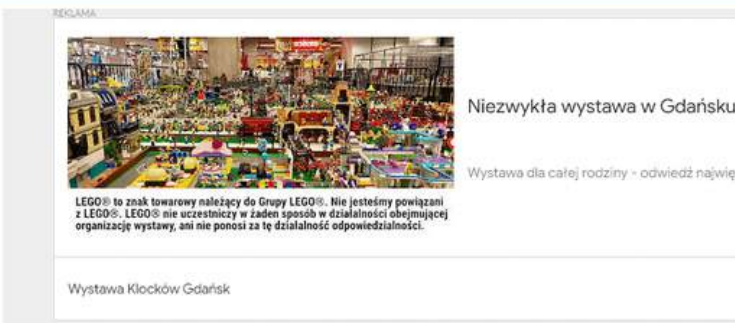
REKLAMA

LEGO® to znak towarowy należący do Grupy LEGO®. Nie jesteśmy powiązani z LEGO®. LEGO® nie uczestniczy w żaden sposób w działalności obejmującej organizację wystawy, ani nie ponosi za tę działalność odpowiedzialności.

Niezwykła wystawa w Gdańsku

Wystawa dla całej rodziny - odwiedź najwię

Wystawa Klocków Gdańsk